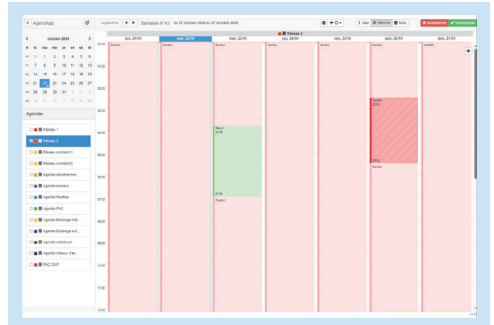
< Agenda

octobre 2024

| lu | ma | me | je | ve | sa | di |
|---|---|---|---|---|---|---|
| 30 | 1 | 2 | 3 | 4 | 5 | 6 |
| 7 | 8 | 9 | 10 | 11 | 12 | 13 |
| 14 | 15 | 16 | 17 | 18 | 19 | 20 |
| 21 | 22 | 23 | 24 | 25 | 26 | 27 |
| 28 | 29 | 30 | 31 | 1 | 2 | 3 |
| 4 | 5 | 6 | 7 | 8 | 9 | 10 |

Agendas

Réseau 1
Réseau 2
Réseau constant 1
Réseau constant 2
Agenda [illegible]
Agenda bureau
Agenda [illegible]
Agenda PMI
Agenda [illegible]
Agenda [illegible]
Agenda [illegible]
Agenda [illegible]
PAC DAT

Aujourd'hui < > Semaine N°43 Du 21 octobre 2024 au 27 octobre 2024

Réseau 2

Jour Semaine Mois

lun. 21/10 mar. 22/10 mer. 23/10 jeu. 24/10 ven. 25/10 sam. 26/10 dim. 27/10

09:00 10:00 11:00 12:00 13:00 14:00 15:00 16:00 17:00 18:00 19:00 20:00 21:00 22:00 23:00